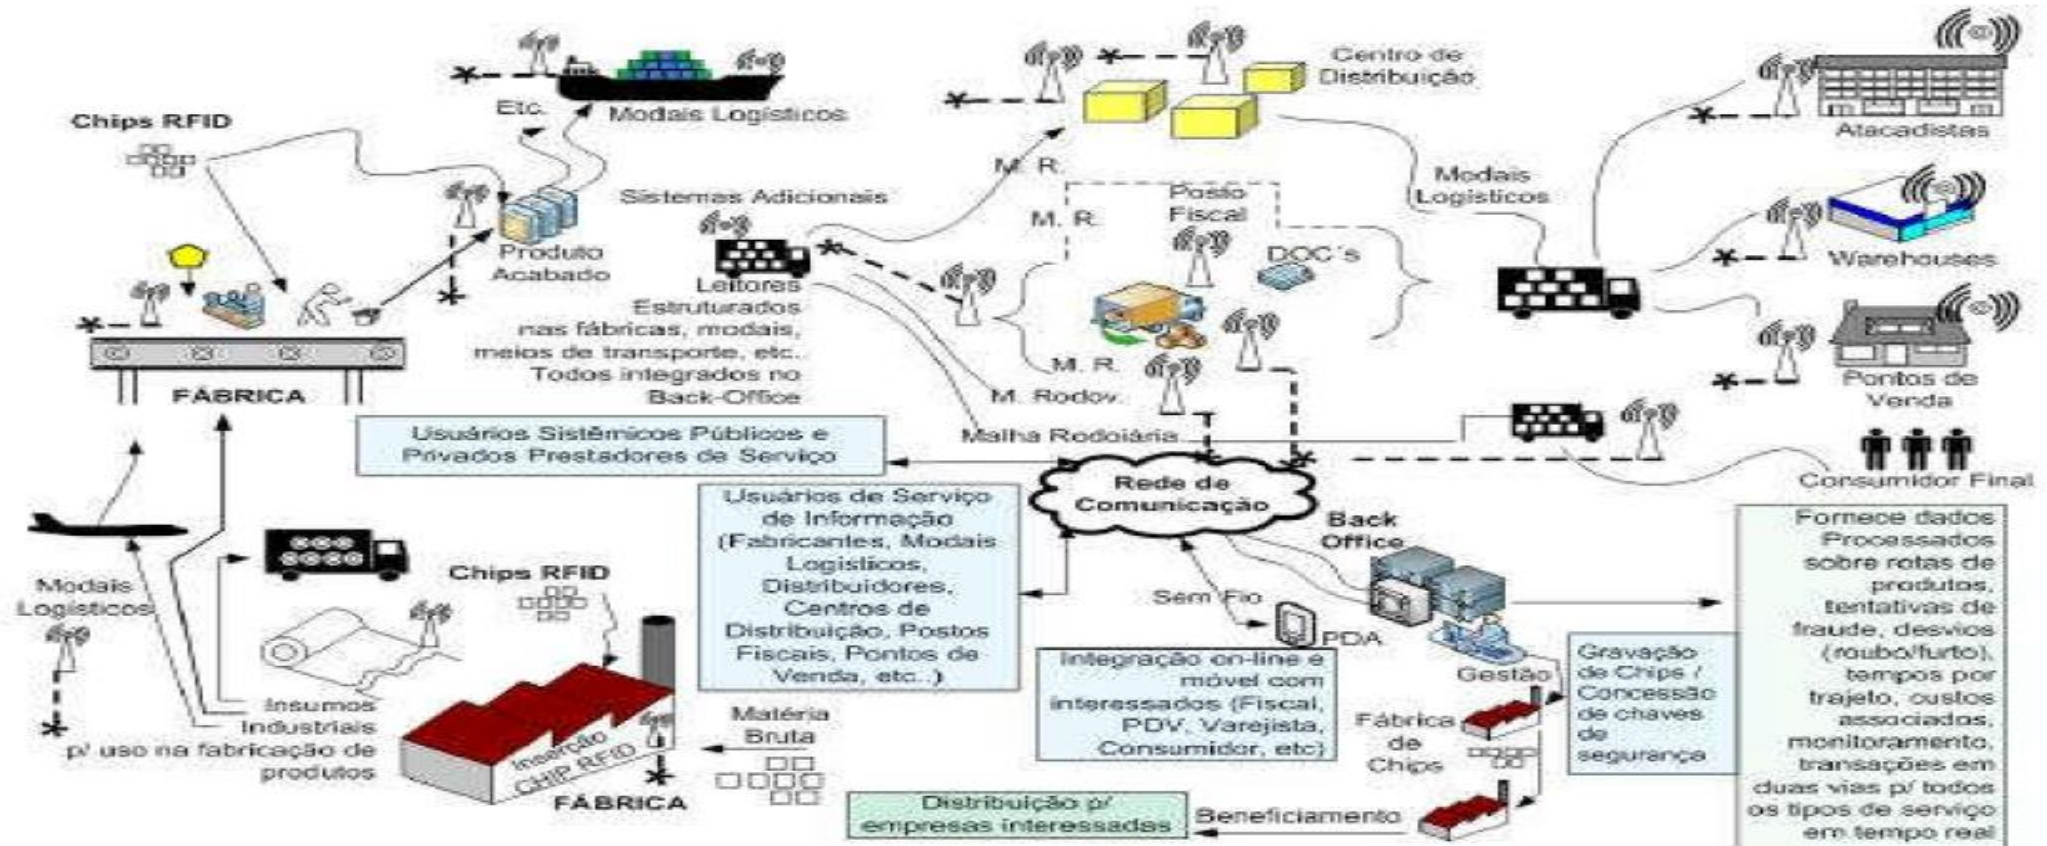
Chips RFID

Etc.

Modais Logísticos

Centro de Distribuição

Atacadistas

Produto Acabado

Sistemas Adicionais

M. R.

M. R.

Posto Fiscal

Modais Logísticos

Warehouses

DOC´s

Leitores Estruturados nas fábricas, modais, meios de transporte, etc.. Todos integrados no Back-Office

FÁBRICA

M. R.

M. Rodov.

Pontos de Venda

Malha Rodoiária

Usuários Sistêmicos Públicos e Privados Prestadores de Serviço

Consumidor Final

Rede de Comunicação

Usuários de Serviço de Informação (Fabricantes, Modais Logísticos, Distribuidores, Centros de Distribuição, Postos Fiscais, Pontos de Venda, etc..)

Back Office

Fornece dados Processados sobre rotas de produtos, tentativas de fraude, desvios (roubo/furto), tempos por trajeto, custos associados, monitoramento, transações em duas vias p/ todos os tipos de serviço em tempo real

Modais Logísticos

Chips RFID

Sem Fio

PDA

Integração on-line e móvel com interessados (Fiscal, PDV, Varejista, Consumidor, etc)

Gestão

Gravação de Chips / Concessão de chaves de segurança

Insumos Industriais p/ uso na fabricação de produtos

Inserção CHIP RFID

Matéria Bruta

Fábrica de Chips

FÁBRICA

Distribuição p/ empresas interessadas

Beneficiamento